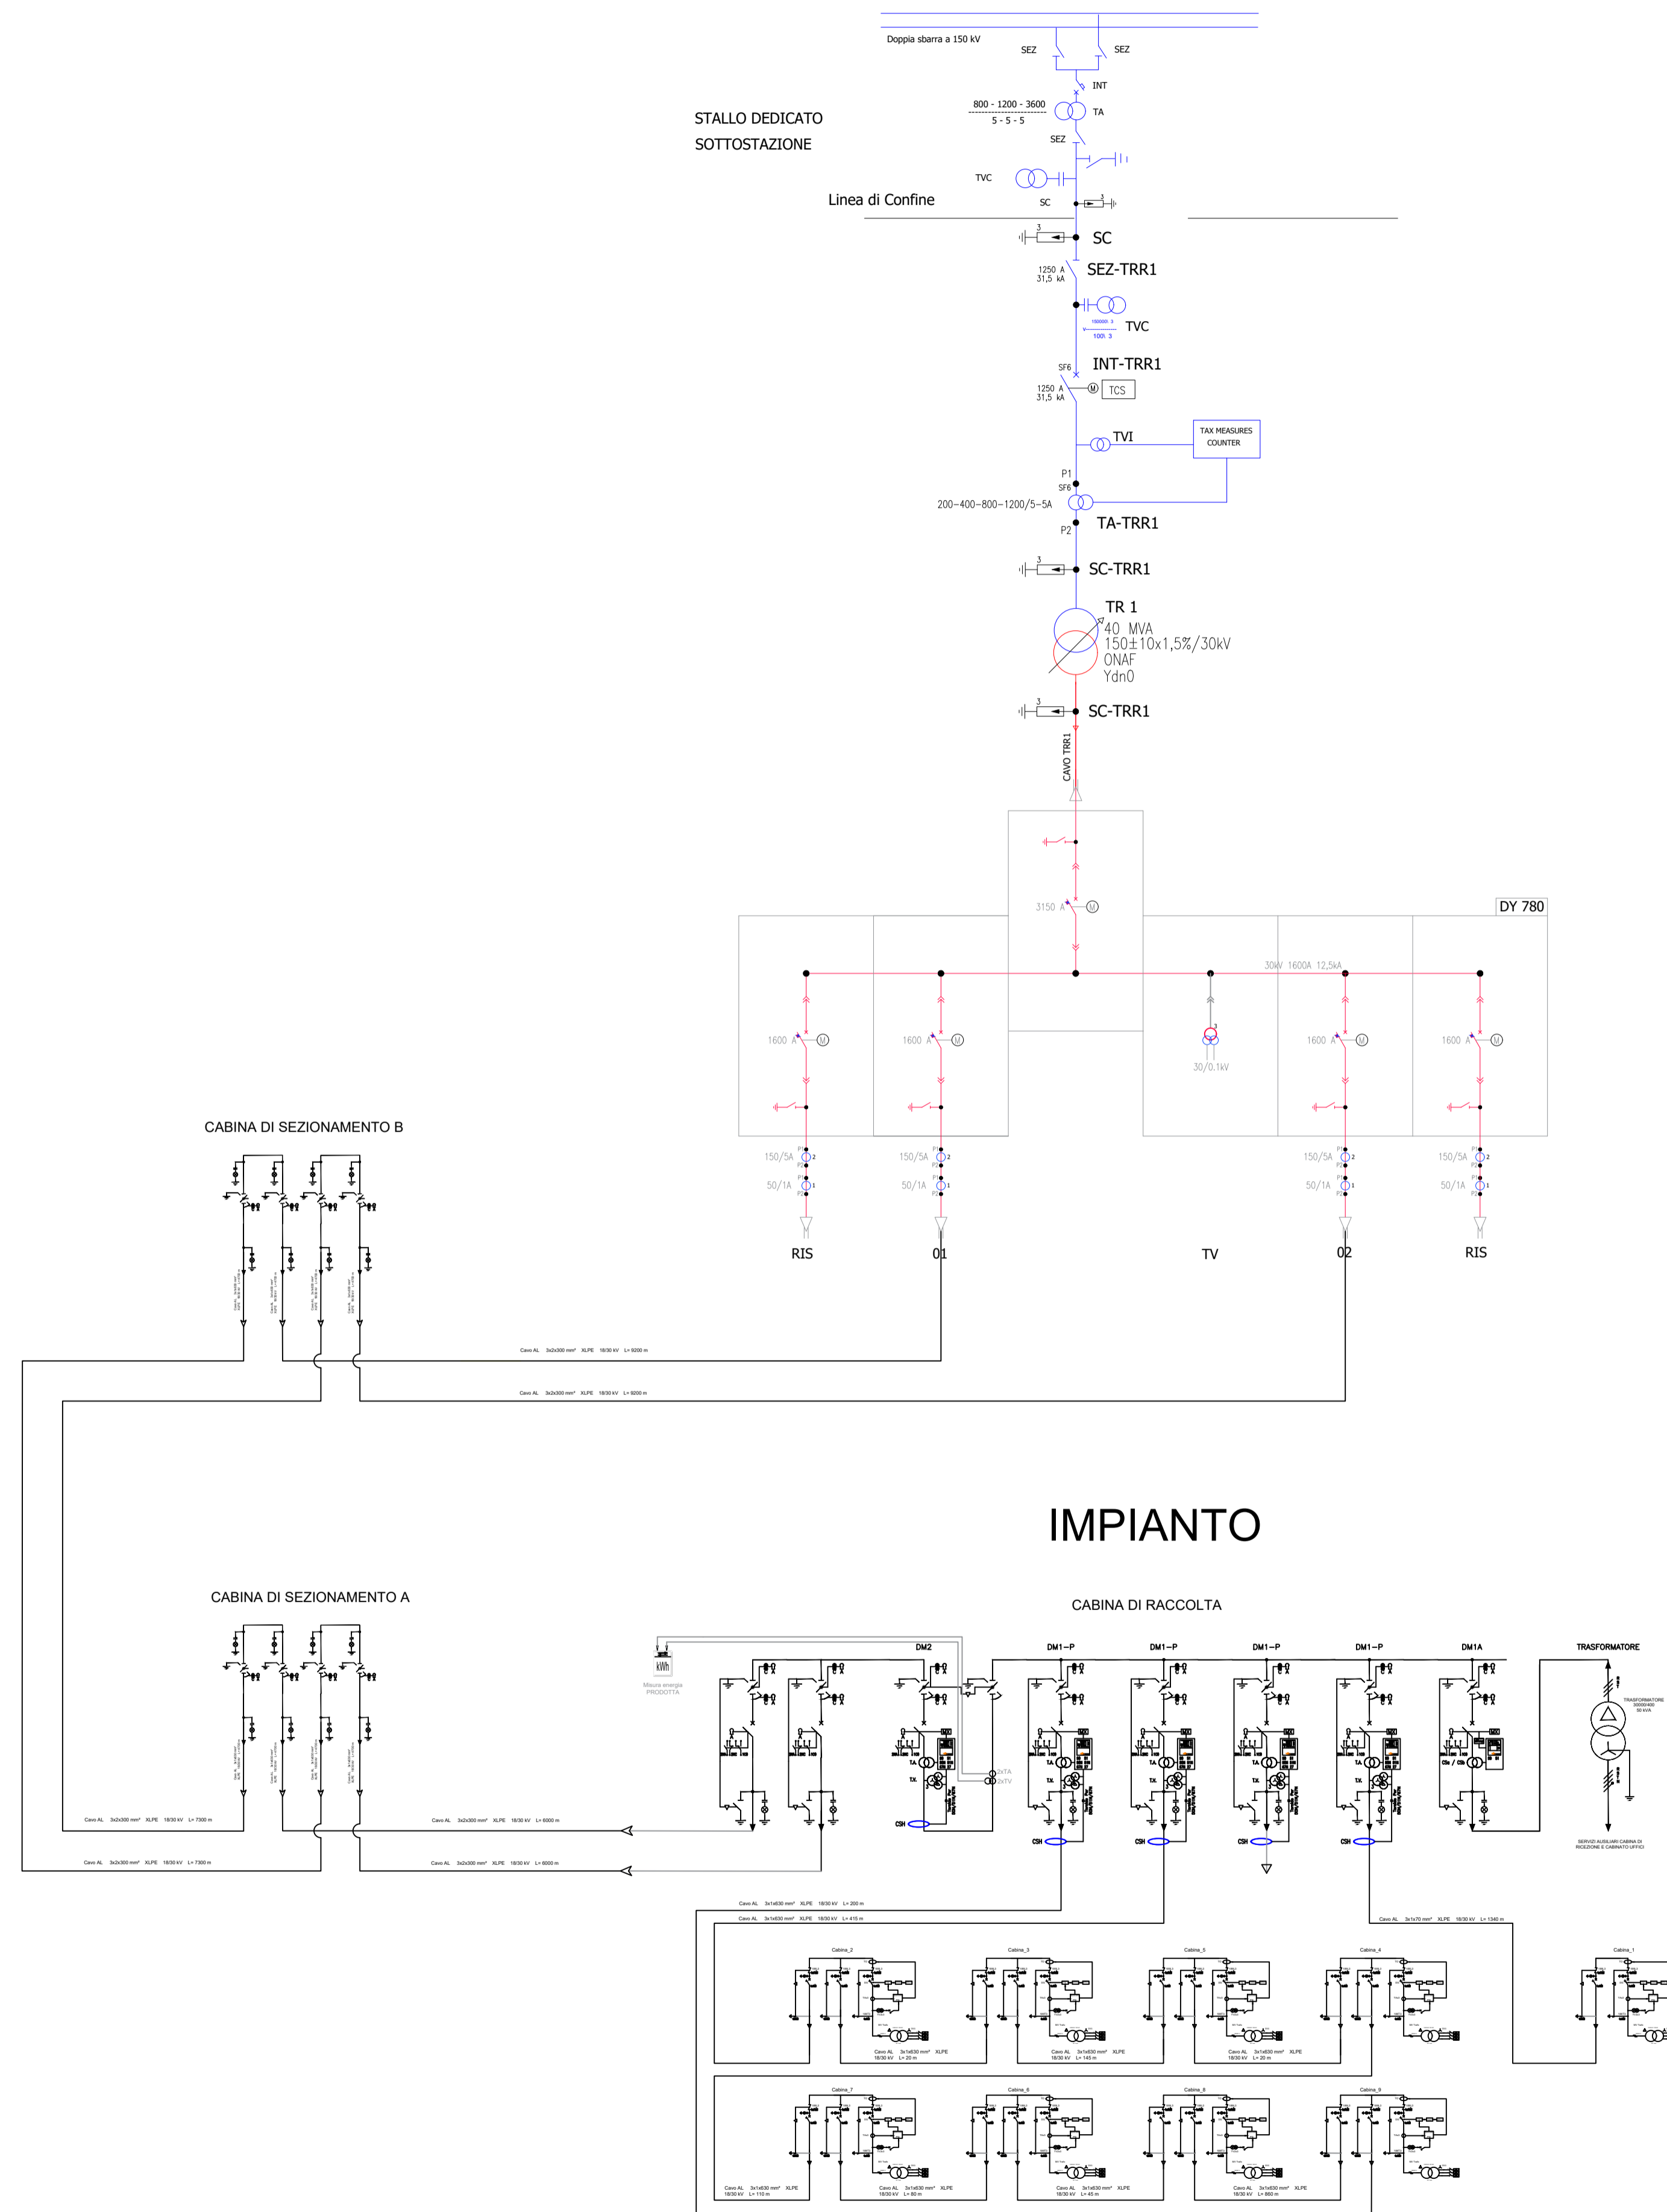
Doppia sbarra a 150 kV

SEZ

SEZ

INT

800 - 1200 - 3600
5 - 5 - 5

TA

STALLO DEDICATO
SOTTOSTAZIONE

SEZ

TVC

Linea di Confine

SC

3

3

SC

1250 A
31,5 kA

SEZ-TRR1

TVC

INT-TRR1

SF6

1250 A
31,5 kA

M

TCS

TVI

TAX MEASURES
COUNTER

P1
SF6

200-400-800-1200/5-5A

P2

TA-TRR1

3

SC-TRR1

TR 1
40 MVA
150±10x1,5%/30kV
ONAF
Ydn0

3

SC-TRR1

CAVO TRR1

3150 A

M

DY 780

30kV 1600A 12,5kA

1600 A

M

1600 A

M

30/0.1kV

1600 A

M

1600 A

M

CABINA DI SEZIONAMENTO B

150/5A

50/1A

150/5A

50/1A

150/5A

50/1A

150/5A

50/1A

RIS

01

TV

02

RIS

Cavo AL 3x2x300 mm² XLPE 18/30 kV L= 9200 m

Cavo AL 3x2x300 mm² XLPE 18/30 kV L= 9200 m

IMPIANTO

CABINA DI SEZIONAMENTO A

CABINA DI RACCOLTA

kWh

Misura energia PRODOTTA

DM2

DM1-P

DM1-P

DM1-P

DM1-P

DM1A

TRASFORMATORE

Cavo AL 3x2x300 mm² XLPE 18/30 kV L= 7300 m

Cavo AL 3x2x300 mm² XLPE 18/30 kV L= 6000 m

Cavo AL 3x2x300 mm² XLPE 18/30 kV L= 7300 m

Cavo AL 3x2x300 mm² XLPE 18/30 kV L= 6000 m

CSH

CSH

CSH

CSH

CSH

SERVIZI AUSILIARI CABINA DI RICEZIONE E CABINATO UFFICI

Cavo AL 3x1x630 mm² XLPE 18/30 kV L= 200 m

Cavo AL 3x1x630 mm² XLPE 18/30 kV L= 415 m

Cavo AL 3x1x70 mm² XLPE 18/30 kV L= 1340 m

Cabina_2

Cabina_3

Cabina_5

Cabina_4

Cabina_1

Cavo AL 3x1x630 mm² XLPE 18/30 kV L= 20 m

Cavo AL 3x1x630 mm² XLPE 18/30 kV L= 145 m

Cavo AL 3x1x630 mm² XLPE 18/30 kV L= 20 m

Cabina_7

Cabina_8

Cabina_6

Cabina_9

Cavo AL 3x1x630 mm² XLPE 18/30 kV L= 110 m

Cavo AL 3x1x630 mm² XLPE 18/30 kV L= 80 m

Cavo AL 3x1x630 mm² XLPE 18/30 kV L= 45 m

Cavo AL 3x1x630 mm² XLPE 18/30 kV L= 860 m